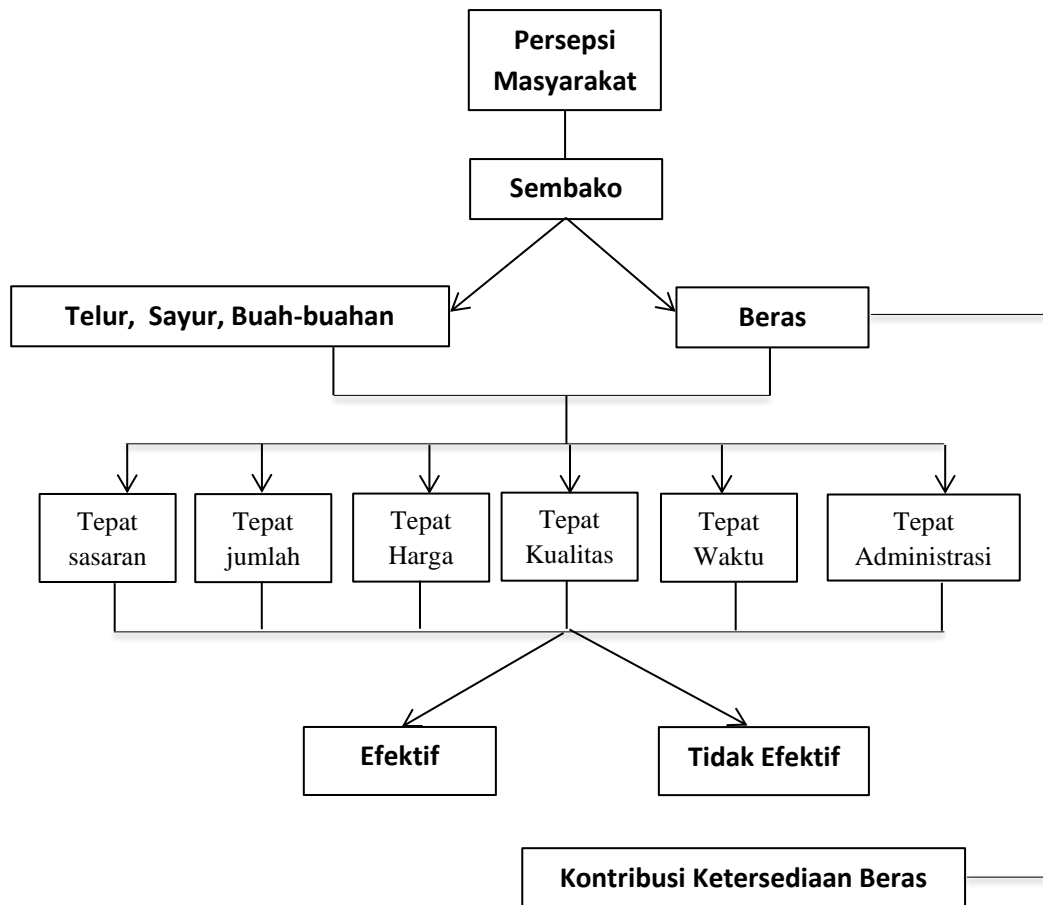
Persepsi Masyarakat

Sembako

Telur, Sayur, Buah-buahan

Beras

Tepat sasaran

Tepat jumlah

Tepat Harga

Tepat Kualitas

Tepat Waktu

Tepat Administrasi

Efektif

Tidak Efektif

Kontribusi Ketersediaan Beras